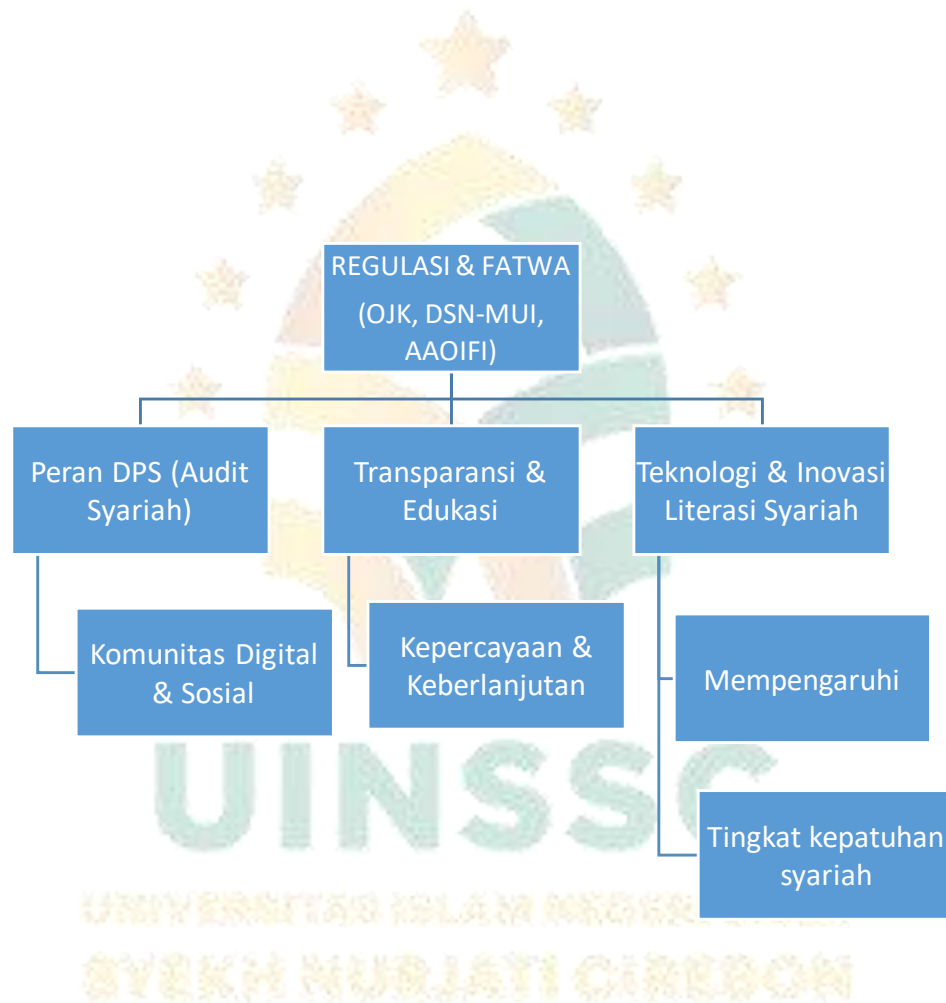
REGULASI & FATWA
(OJK, DSN-MUI, AAOIFI)

Peran DPS (Audit Syariah)

Transparansi & Edukasi

Teknologi & Inovasi Literasi Syariah

Komunitas Digital & Sosial

Kepercayaan & Keberlanjutan

Mempengaruhi

Tingkat kepatuhan syariah

UINSSC
UNIVERSITAS ISLAM NEGERI SIBER
SYEKH NURJATI CIREBON